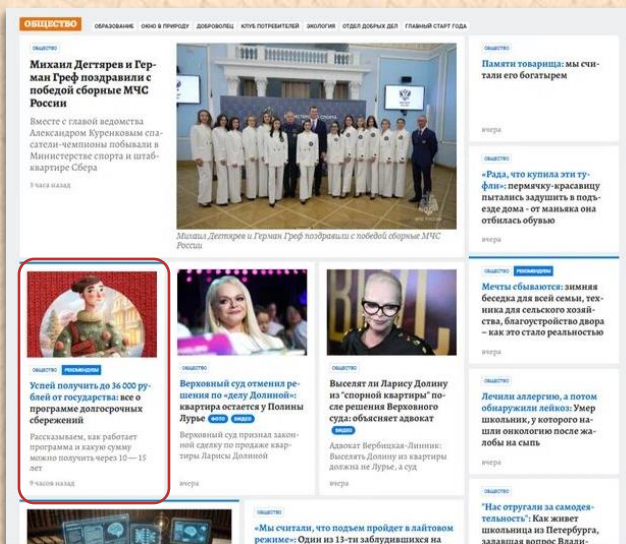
ОБЩЕСТВО ОБРАЗОВАНИЕ ОКНО В ПРИРОДУ ДОБРОВОЛЕЦ КЛУБ ПОТРЕБИТЕЛЕЙ ЭКОЛОГИЯ ОТДЕЛ ДОБРЫХ ДЕЛ ГЛАВНЫЙ СТАРТ ГОДА

ОБЩЕСТВО

Михаил Дегтярев и Герман Греф поздравили с победой сборные МЧС России

Вместе с главой ведомства Александром Куренковым спасатели-чемпионы побывали в Министерстве спорта и штабквартире Сбера

3 часа назад

Михаил Дегтярев и Герман Греф поздравили с победой сборные МЧС России

ОБЩЕСТВО

Памяти товарища: мы считали его богатырем

вчера

ОБЩЕСТВО

«Рада, что купила эти туфли»: пермячку-красавицу пытались задушить в подъезде дома - от маньяка она отбилась обувью

вчера

ОБЩЕСТВО РЕКОМЕНДУЕМ

Мечты сбываются: зимняя беседка для всей семьи, техника для сельского хозяйства, благоустройство двора - как это стало реальностью

вчера

ОБЩЕСТВО РЕКОМЕНДУЕМ

Успей получить до 36 000 рублей от государства: все о программе долгосрочных сбережений

Рассказываем, как работает программа и какую сумму можно получить через 10 — 15 лет

9 часов назад

ОБЩЕСТВО

Верховный суд отменил решения по «делу Долиной»: квартира остается у Полины Лурье ФОТО ВИДЕО

Верховный суд признал законной сделку по продаже квартиры Ларисы Долиной

вчера

ОБЩЕСТВО

Выселят ли Ларису Долину из "спорной квартиры" после решения Верховного суда: объясняет адвокат ВИДЕО

Адвокат Вербицкая-Линник: Выселять Долину из квартиры должна не Лурье, а суд

вчера

ОБЩЕСТВО

Лечили аллергию, а потом обнаружили лейкоз: Умер школьник, у которого наоНкологию после жалобы на сыпь

вчера

ОБЩЕСТВО

«Мы считали, что подъем пройдет в плайтовом режиме»: Один из 13-ти заблудившихся на

ОБЩЕСТВО

"Нас отругали за самодеятельность": Как живет школьница из Петербурга, задавшая вопрос Влади-